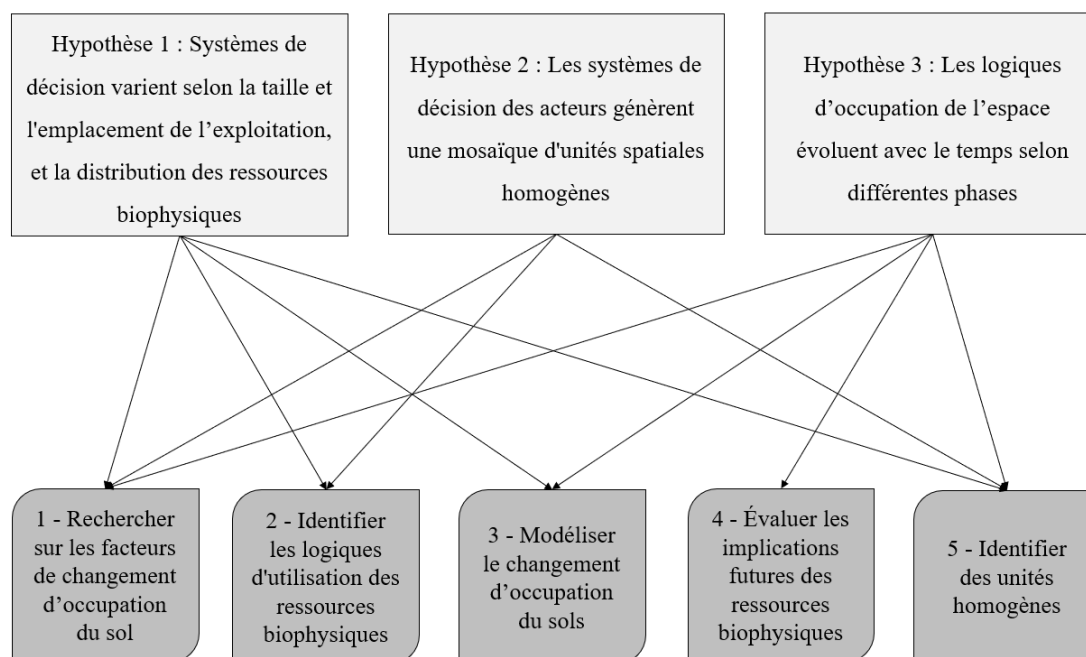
Hypothèse 1 : Systèmes de décision varient selon la taille et l'emplacement de l’exploitation, et la distribution des ressources biophysiques

Hypothèse 2 : Les systèmes de décision des acteurs génèrent une mosaïque d'unités spatiales homogènes

Hypothèse 3 : Les logiques d’occupation de l’espace évoluent avec le temps selon différentes phases

1 - Rechercher sur les facteurs de changement d’occupation du sol

2 - Identifier les logiques d'utilisation des ressources biophysiques

3 - Modéliser le changement d’occupation du sols

4 - Évaluer les implications futures des ressources biophysiques

5 - Identifier des unités homogènes